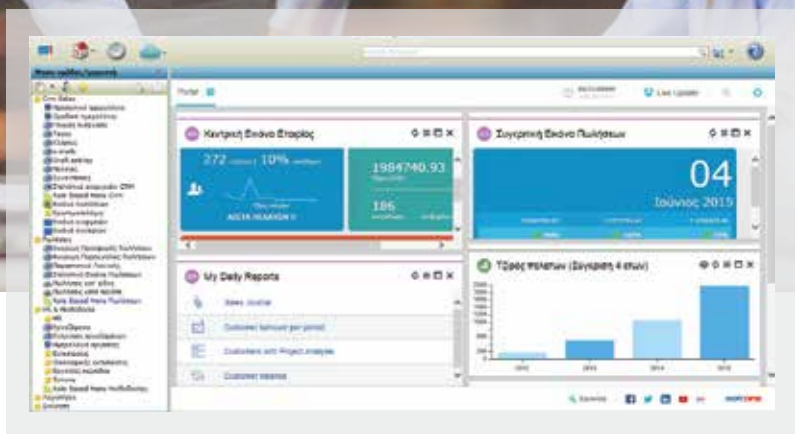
Portal

Live Update

Κεντρική Εικόνα Εταιρίας

272 10%

1984740.93

186

ΑΞΙΑ ΤΑ ΑΚΙΩΝ II

Συγκριτική Εικόνα Πωλήσεων

04

Ιούνιος 2015

My Daily Reports

Sales Journal

Customer turnover per period

Customers with Project analysis

Customer balance

Τζίρος πελατών (Σύγκριση 4 ετών)

2012

2013

2014

2015